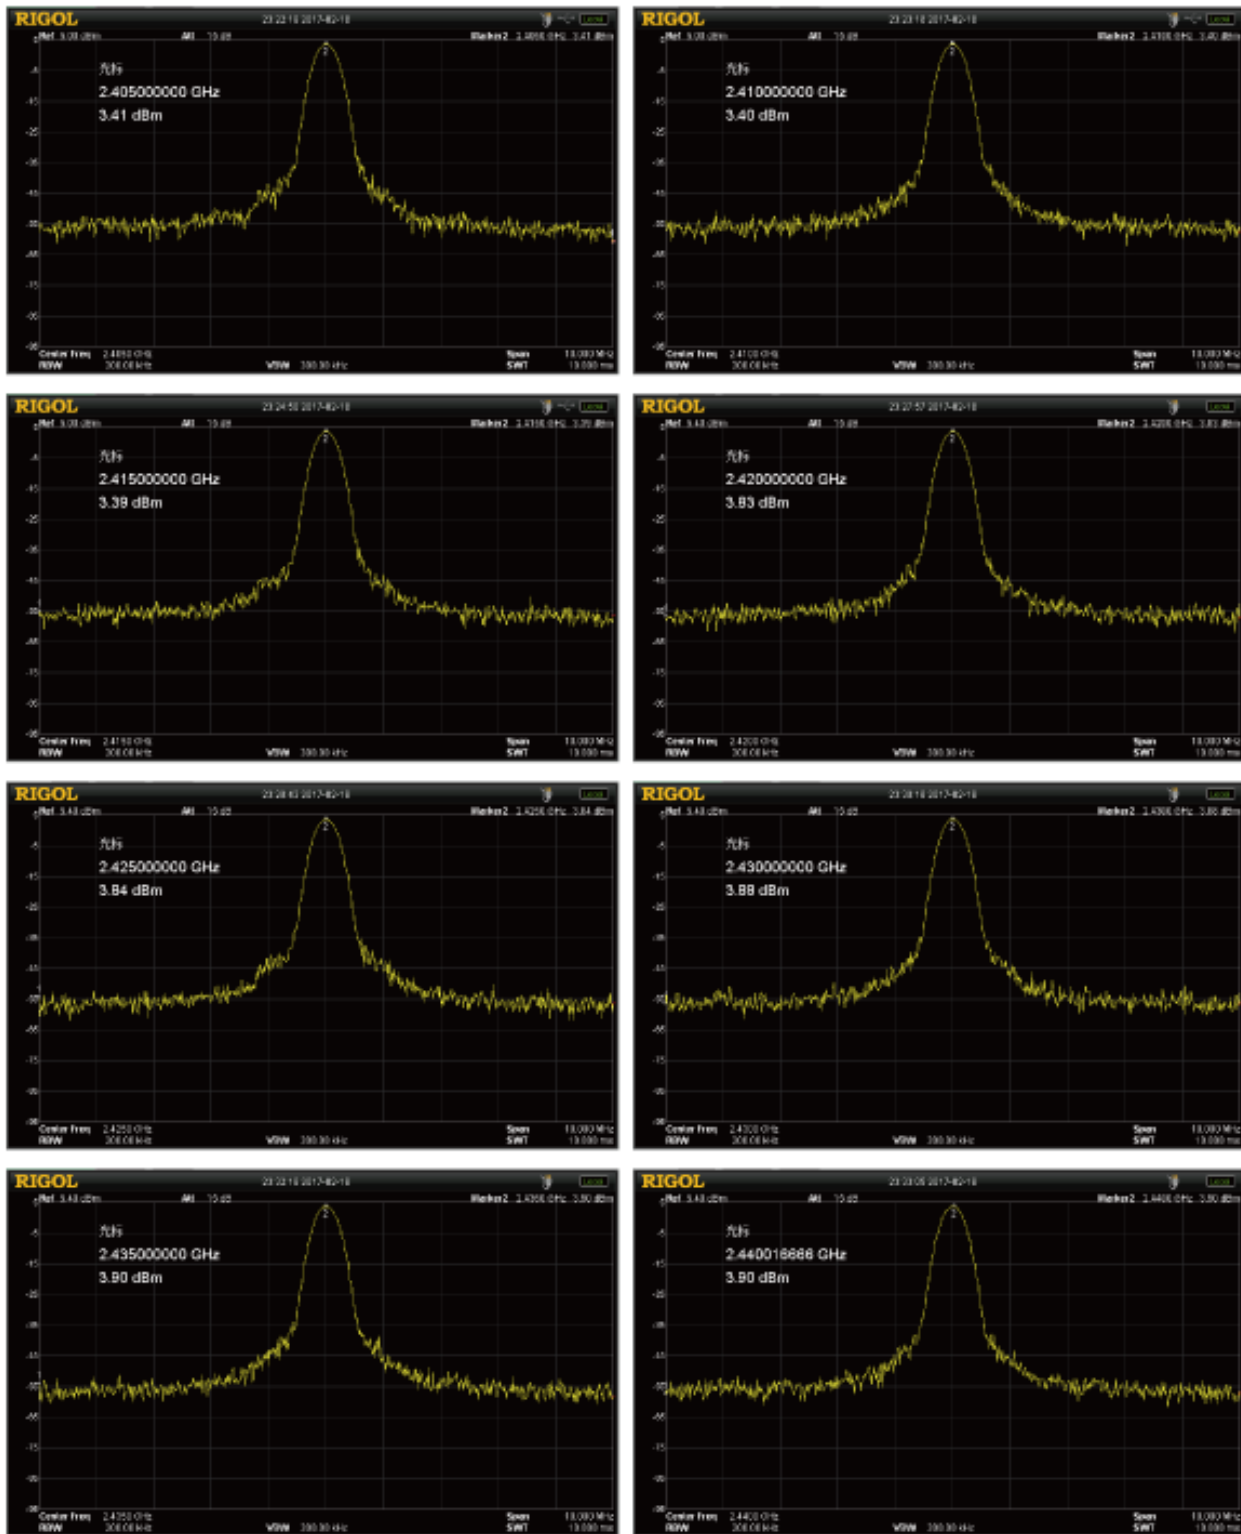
RIGOL
光标
2.405000000 GHz
3.41 dBm
Center Freq 2.4050 GHz
RBW 300.00 kHz
VBW 300.00 kHz
Span 10.000 MHz
SWT 10.000 ms

RIGOL
光标
2.410000000 GHz
3.40 dBm
Center Freq 2.4100 GHz
RBW 300.00 kHz
VBW 300.00 kHz
Span 10.000 MHz
SWT 10.000 ms

RIGOL
光标
2.415000000 GHz
3.39 dBm
Center Freq 2.4150 GHz
RBW 300.00 kHz
VBW 300.00 kHz
Span 10.000 MHz
SWT 10.000 ms

RIGOL
光标
2.420000000 GHz
3.83 dBm
Center Freq 2.4200 GHz
RBW 300.00 kHz
VBW 300.00 kHz
Span 10.000 MHz
SWT 10.000 ms

RIGOL
光标
2.425000000 GHz
3.84 dBm
Center Freq 2.4250 GHz
RBW 300.00 kHz
VBW 300.00 kHz
Span 10.000 MHz
SWT 10.000 ms

RIGOL
光标
2.430000000 GHz
3.88 dBm
Center Freq 2.4300 GHz
RBW 300.00 kHz
VBW 300.00 kHz
Span 10.000 MHz
SWT 10.000 ms

RIGOL
光标
2.435000000 GHz
3.90 dBm
Center Freq 2.4350 GHz
RBW 300.00 kHz
VBW 300.00 kHz
Span 10.000 MHz
SWT 10.000 ms

RIGOL
光标
2.440016666 GHz
3.90 dBm
Center Freq 2.4400 GHz
RBW 300.00 kHz
VBW 300.00 kHz
Span 10.000 MHz
SWT 10.000 ms